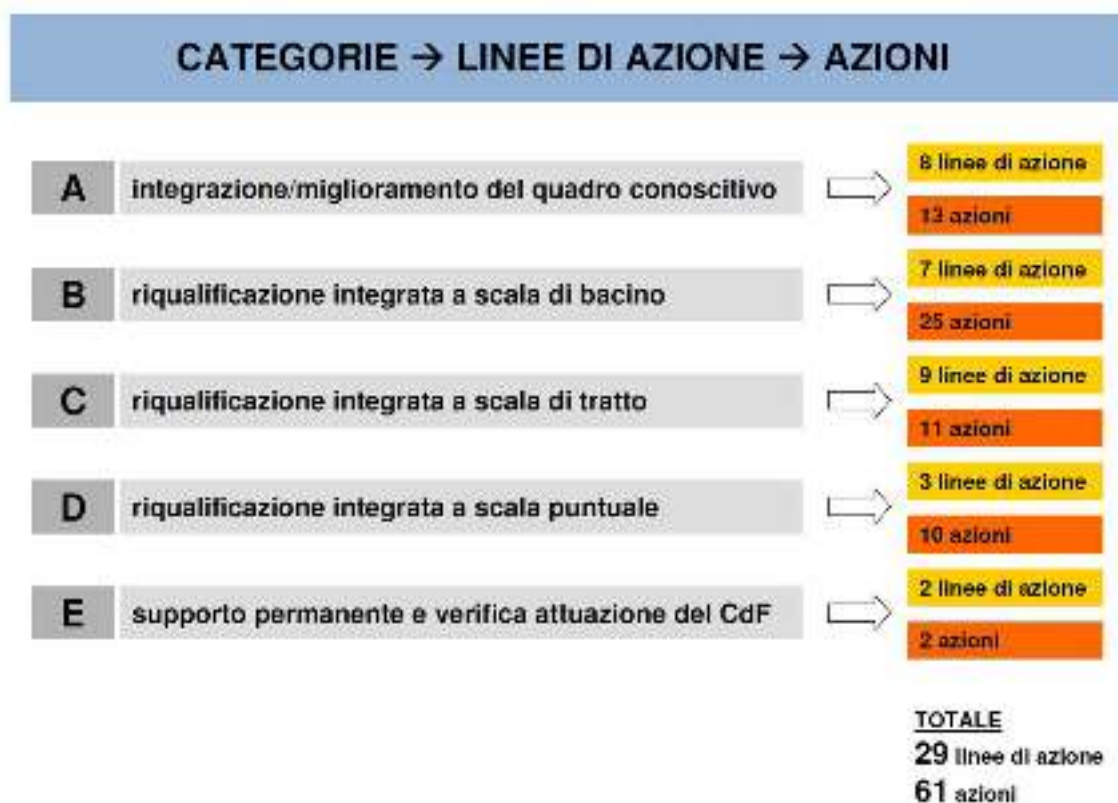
CATEGORIE → LINEE DI AZIONE → AZIONI

A integrazione/miglioramento del quadro conoscitivo
8 linee di azione
13 azioni

B riqualificazione integrata a scala di bacino
7 linee di azione
25 azioni

C riqualificazione integrata a scala di tratto
9 linee di azione
11 azioni

D riqualificazione integrata a scala puntuale
3 linee di azione
10 azioni

E supporto permanente e verifica attuazione del CdF
2 linee di azione
2 azioni

TOTALE
29 linee di azione
61 azioni